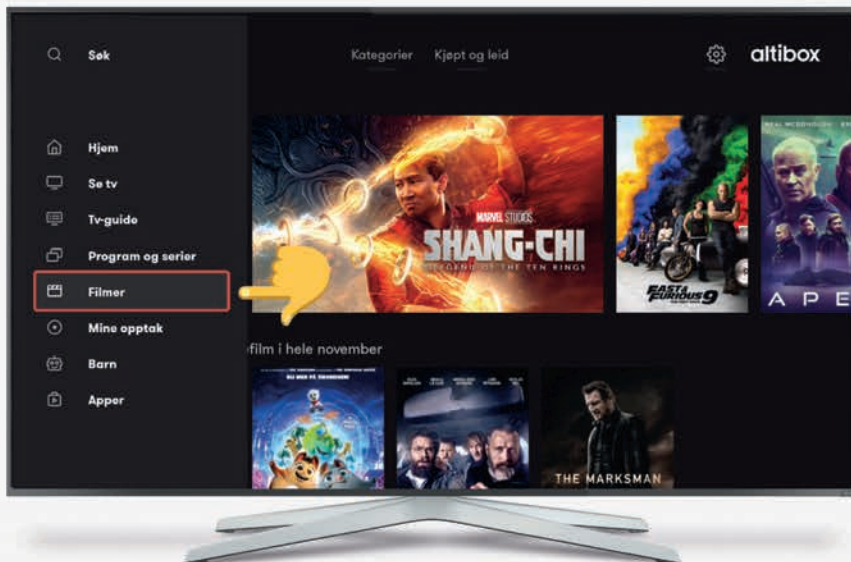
Søk

Kategorier Kjøpt og leid

altibox

Hjem

Se tv

Tv-guide

Program og serier

Filmer

Mine opptak

Barn

Apper

MARVEL STUDIOS
SHANG-CHI
LEGEND OF THE TEN KINGS

FAST & FURIOUS 9

A P E

film i hele november

THE MARKSMAN